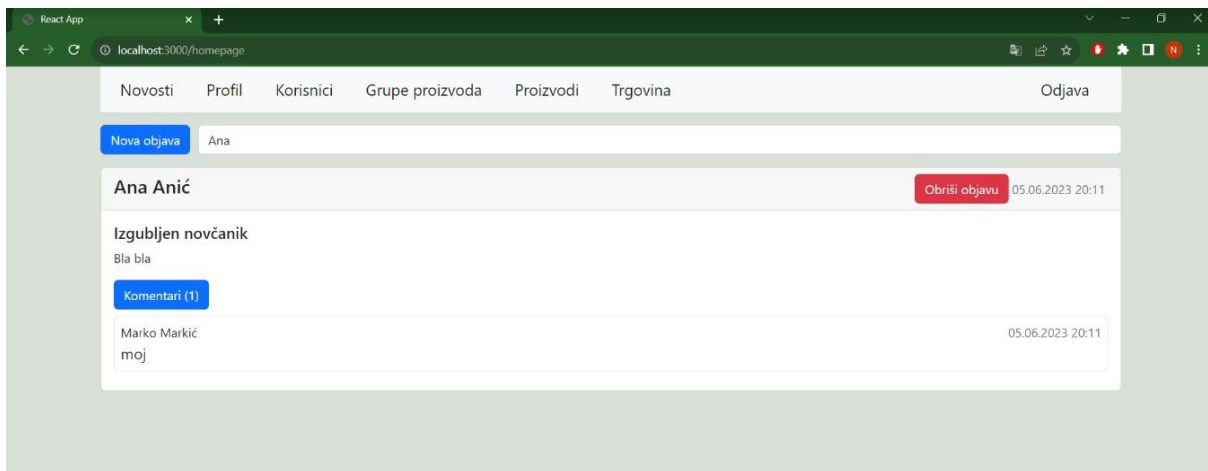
React App
localhost:3000/homepage

Novosti Profil Korisnici Grupe proizvoda Proizvodi Trgovina Odjava

Nova objava Ana

Ana Anić
Obriši objavu 05.06.2023 20:11

Izgubljen novčanik
Bla bla

Komentari (1)

Marko Markić
05.06.2023 20:11
moj